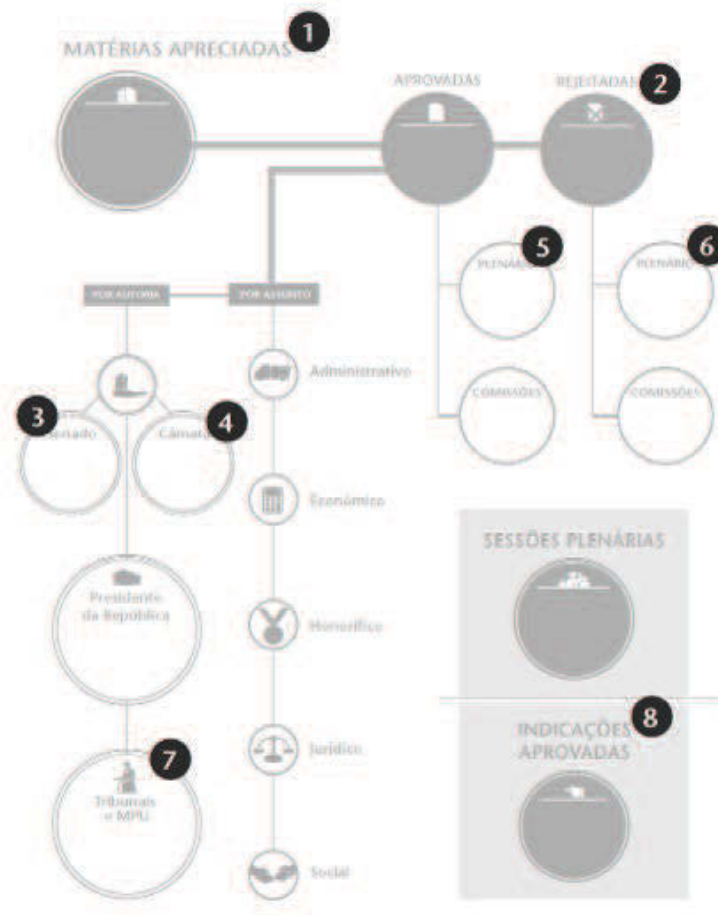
MATÉRIAS APRECIADAS 1

APROVADAS

REJEITADAS 2

5 PLENÁRIO

COMISSÕES

6 PLENÁRIO

COMISSÕES

POR AUTORIA

POR ASSUNTO

Administrativo

3 Senado

Câmara 4

Econômico

Presidente da República

Honorífico

Jurídico

7 Tribunais e MPU

Social

SESSÕES PLENÁRIAS

INDICAÇÕES APROVADAS 8